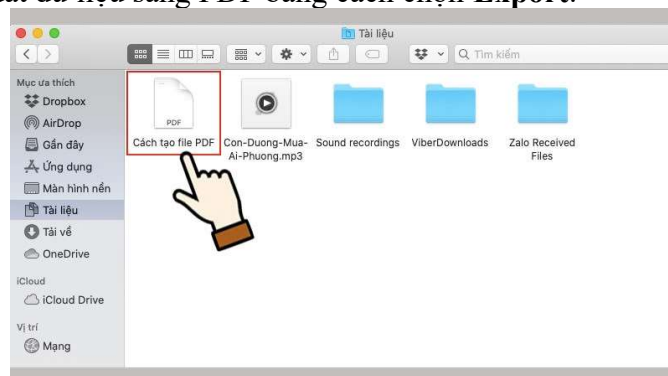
Tài liệu

Q Tìm kiếm

Mục ưa thích
Dropbox
AirDrop
Gần đây
Ứng dụng
Màn hình nền
Tài liệu
Tải về
OneDrive

iCloud
iCloud Drive

Vị trí
Mạng

PDF
Cách tạo file PDF
Con-Duong-Mua-Ai-Phuong.mp3
Sound recordings
ViberDownloads
Zalo Received Files